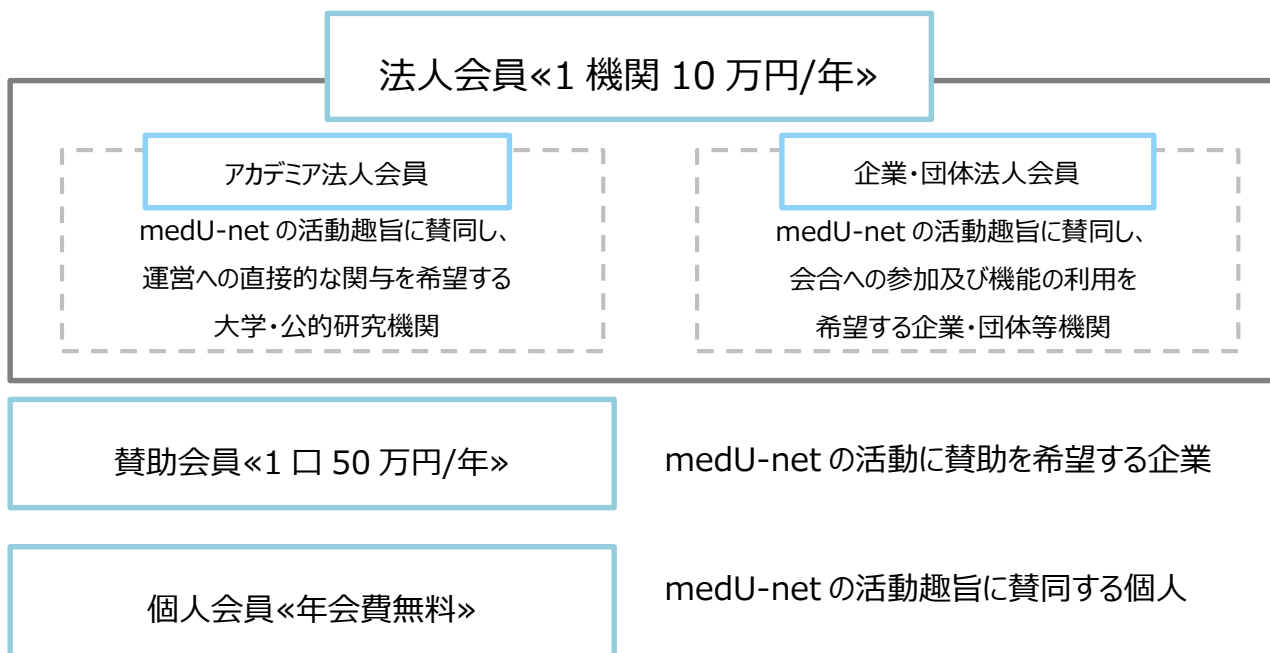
法人会員«1 機関 10 万円/年»

アカデミア法人会員

medU-net の活動趣旨に賛同し、運営への直接的な関与を希望する大学・公的研究機関

企業・団体法人会員

medU-net の活動趣旨に賛同し、会合への参加及び機能の利用を希望する企業・団体等機関

賛助会員«1 口 50 万円/年»

medU-net の活動に賛助を希望する企業

個人会員«年会費無料»

medU-net の活動趣旨に賛同する個人